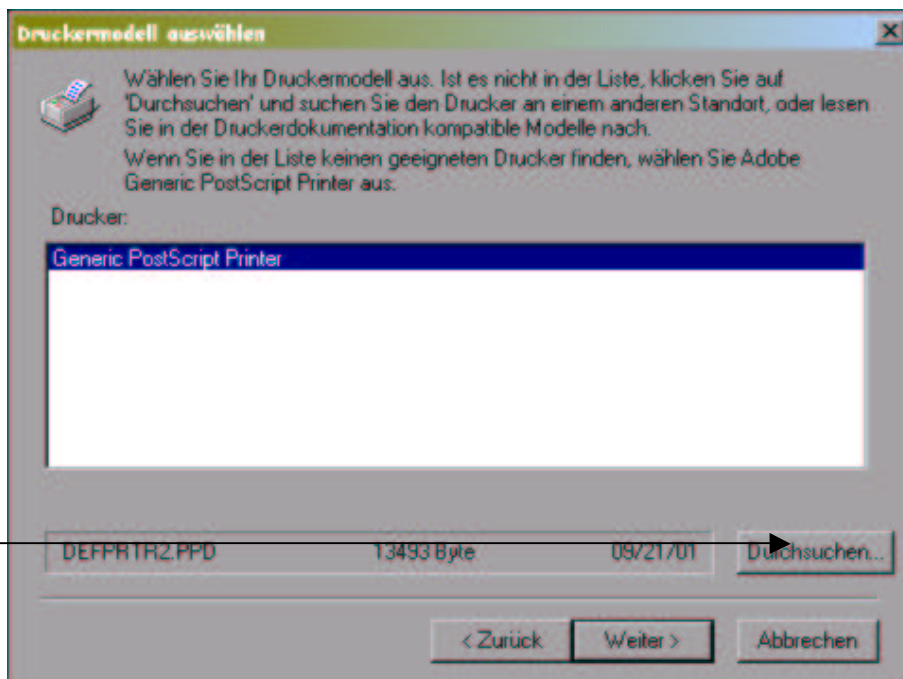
Druckermodell auswählen

Wählen Sie Ihr Druckermodell aus. Ist es nicht in der Liste, klicken Sie auf 'Durchsuchen' und suchen Sie den Drucker an einem anderen Standort, oder lesen Sie in der Druckerdokumentation kompatible Modelle nach.

Wenn Sie in der Liste keinen geeigneten Drucker finden, wählen Sie Adobe Generic PostScript Printer aus.

Drucker:

Generic PostScript Printer

DEFPRTR2.PPD 13493 Byte 09/21/01

Durchsuchen...

< Zurück Weiter > Abbrechen